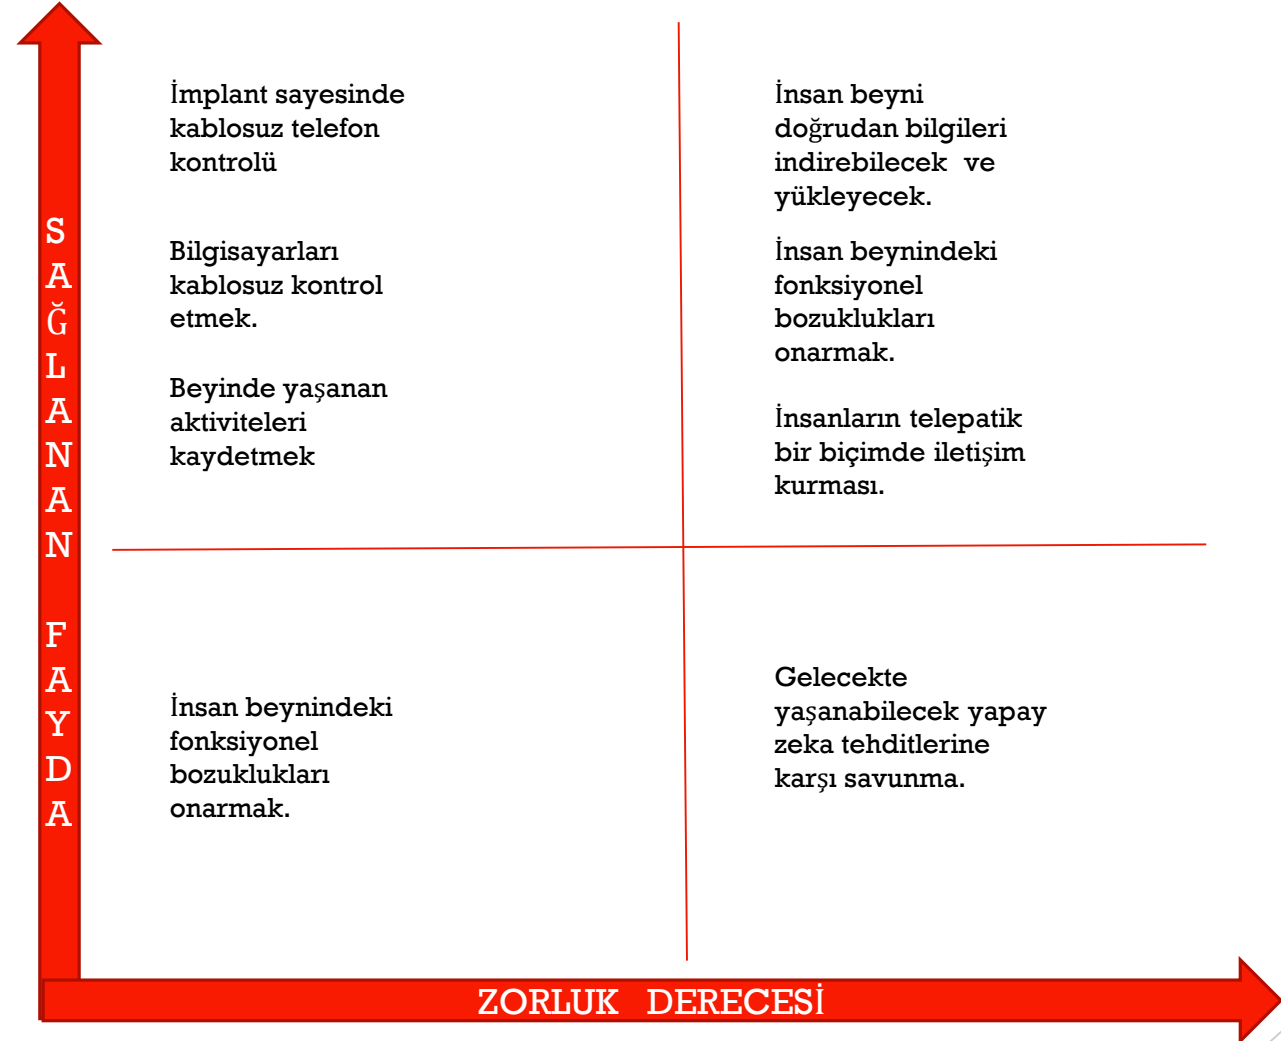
SAĞLANAN FAYDA

İmplant sayesinde kablosuz telefon kontrolü

Bilgisayarları kablosuz kontrol etmek.

Beyinde yaşanan aktiviteleri kaydetmek

İnsan beyni doğrudan bilgileri indirebilecek ve yükleyecek.

İnsan beynindeki fonksiyonel bozuklukları onarmak.

İnsanların telepatik bir biçimde iletişim kurması.

İnsan beynindeki fonksiyonel bozuklukları onarmak.

Gelecekte yaşanabilecek yapay zeka tehditlerine karşı savunma.

ZORLUK DERECESİ